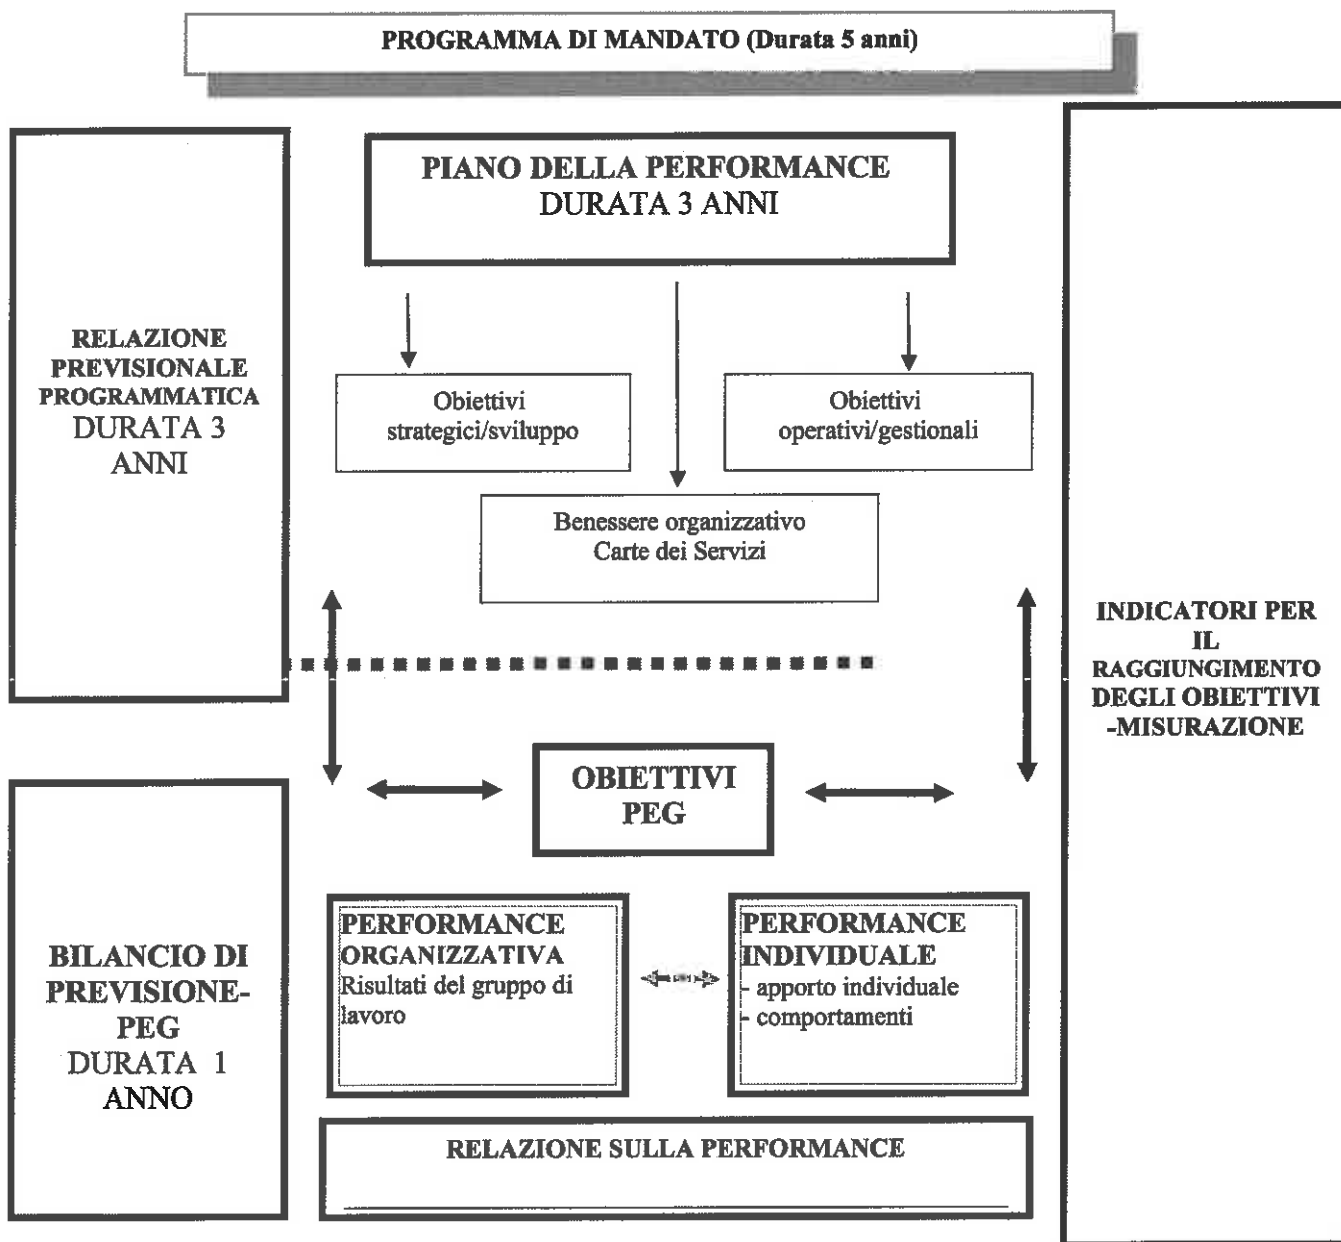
PROGRAMMA DI MANDATO (Durata 5 anni)

PIANO DELLA PERFORMANCE
DURATA 3 ANNI

RELAZIONE PREVISIONALE PROGRAMMATICA
DURATA 3 ANNI

Obiettivi strategici/sviluppo

Obiettivi operativi/gestionali

Benessere organizzativo
Carte dei Servizi

INDICATORI PER IL RAGGIUNGIMENTO DEGLI OBIETTIVI -MISURAZIONE

OBIETTIVI PEG

BILANCIO DI PREVISIONE-PEG
DURATA 1 ANNO

PERFORMANCE ORGANIZZATIVA
Risultati del gruppo di lavoro

PERFORMANCE INDIVIDUALE
- apporto individuale
- comportamenti

RELAZIONE SULLA PERFORMANCE